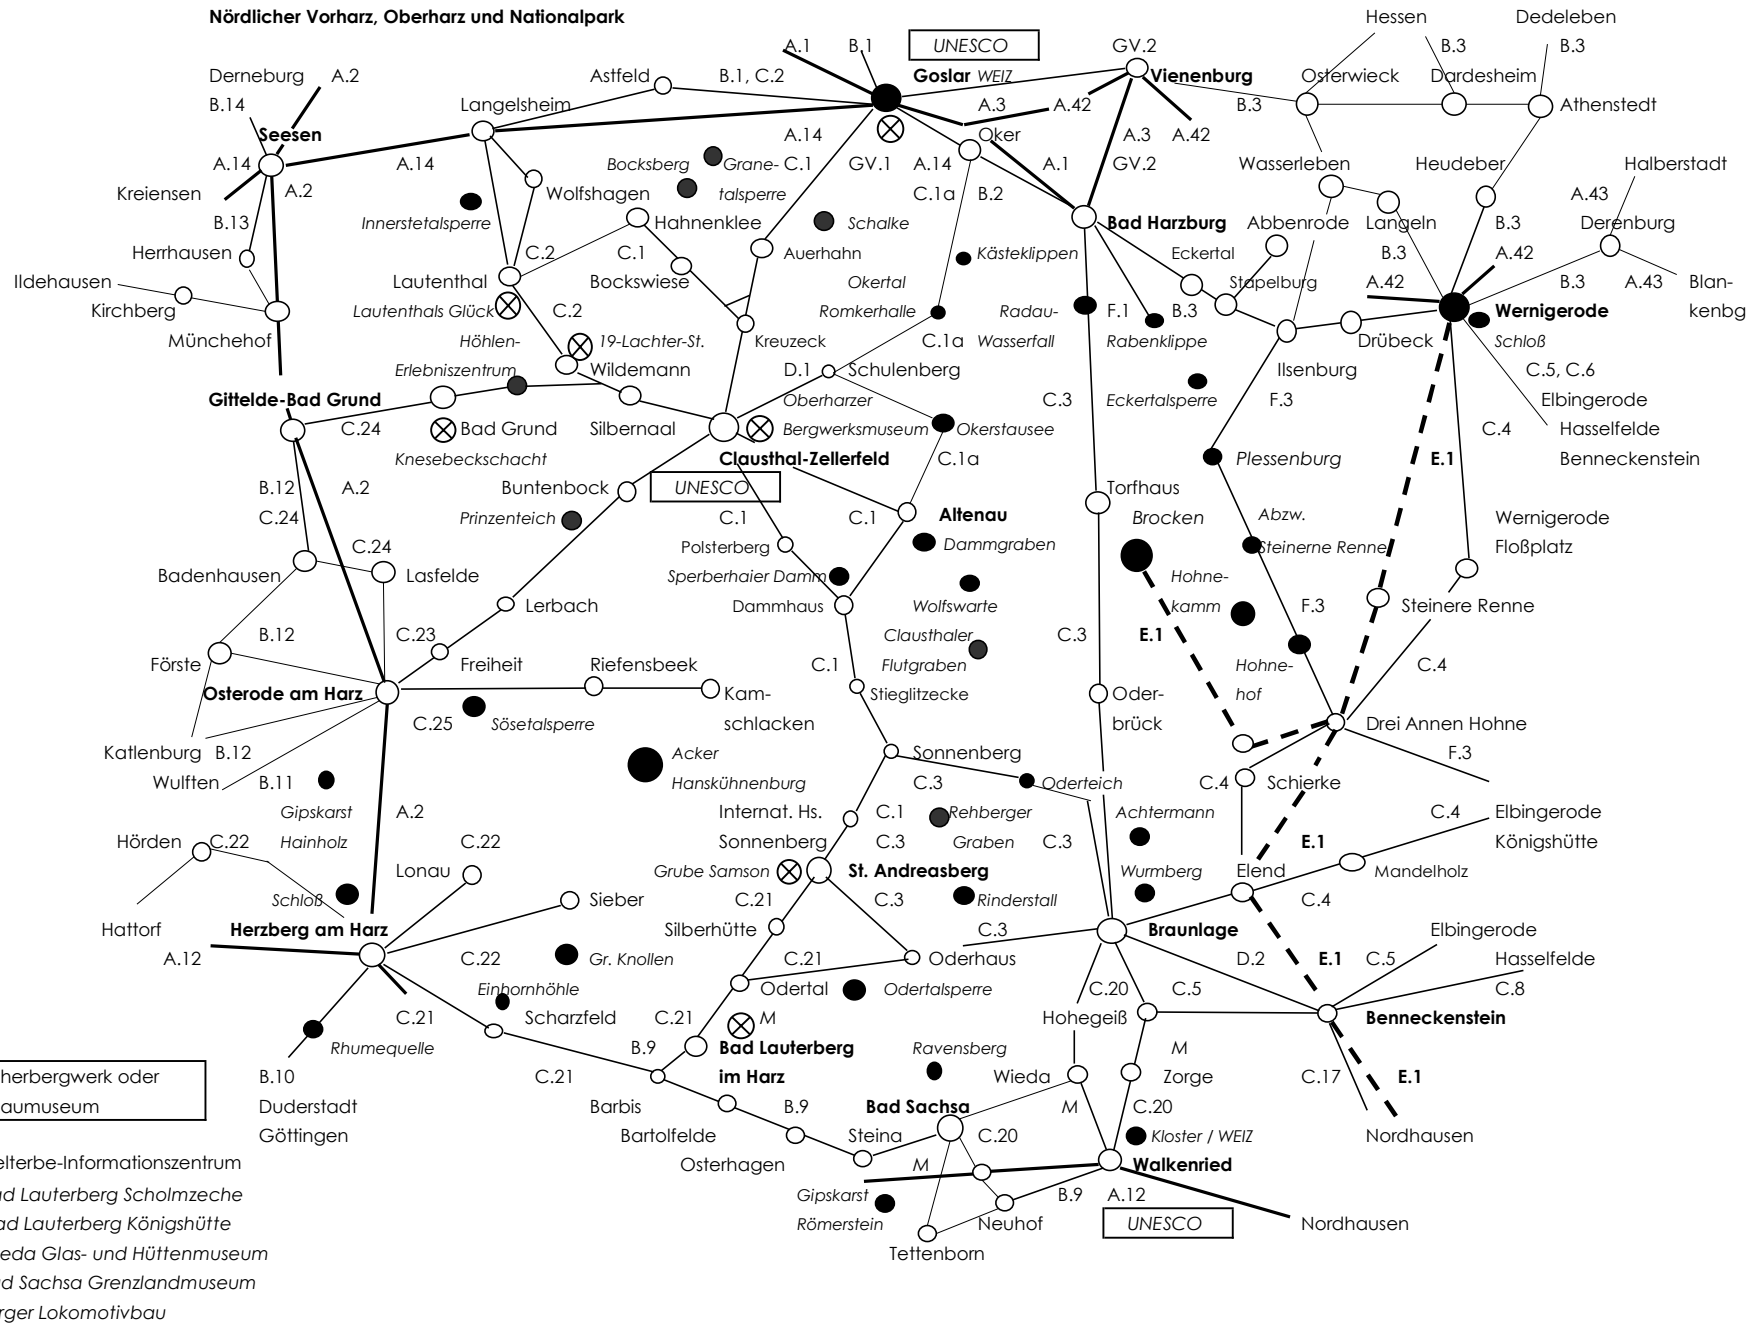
Nördlicher Vorharz, Oberharz und Nationalpark

A.1 B.1 UNESCO
Goslar WEIZ
GV.2 Vienenburg
Hessen B.3 Dedeleben B.3
Osterwieck Dardesheim Athenstedt B.3
Derneburg A.2 B.14 Seesen
Langelsheim Astfeld B.1, C.2
A.3 A.42 A.3 A.42
A.14 Kreiensen A.2 A.14 B.13
A.14 C.1 GV.1 A.14 Oker A.1 GV.2
Bocksberg Granetalsperre
Wolfshagen Innerstetalsperre
Hahnenklee Schalke C.1a B.2
Wasserleben Heudeber Halberstadt A.43
Herrhausen C.2 C.1 Auerhahn Kästeklippen Bad Harzburg Abbenrode Langeln B.3 Derenburg
Ildehausen Lautenthal Bockswiese Okertal Eckertal B.3 A.42
Kirchberg Lautenthals Glück C.2 Romkerhalle Radau-Wasserfall F.1 B.3 Stapelburg A.42 B.3 A.43 Blankenbg
Münchehof Höhlen-Erlebniszentrum 19-Lachter-St. Wildemann Kreuzeck C.1a Rabenklippe Ilsenburg Drübeck Wernigerode Schloß
D.1 Schulenberg C.5, C.6
Gittelde-Bad Grund Silbernaal Oberharzer Bergwerksmuseum Okerstausee C.3 Eckertalsperre F.3 Elbingerode
C.24 Bad Grund Knesebeckschacht Clausthal-Zellerfeld C.1a C.4 Hasselfelde Benneckenstein
Plessenburg E.1
B.12 A.2 C.24 Buntenbock UNESCO Torfhaus Brocken
Prinzenteich C.1 C.1 Altenau Abzw. Steinerne Renne Wernigerode Floßplatz
C.24 Polsterberg Dammgraben
Badenhausen Lasfelde Sperberhaier Damm Hohnekamm
Lerbach Dammhaus Wolfswarte F.3 Steinere Renne
B.12 C.23 Clausthaler Flutgraben C.3 E.1
Förste Freiheit Riefensbeek Kamschlacken C.1 Hohnehof C.4
Osterode am Harz Stieglitzecke Oderbrück
C.25 Sösetalsperre Drei Annen Hohne
Katlenburg B.12 Acker Sonnenberg F.3
Wulften B.11 Hanskühnenburg C.3 Oderteich C.4 Schierke
Gipskarst Hainholz A.2 Internat. Hs. Sonnenberg C.1 C.3 Rehberger Graben C.3 Achtermann C.4 Elbingerode Königshütte
Hörden C.22 C.22 E.1
Lonau Grube Samson St. Andreasberg Wurmberg Elend Mandelholz
Schloß C.21 C.3 Rinderstall C.4
Hattorf Herzberg am Harz Sieber Silberhütte C.3 Braunlage Elbingerode
A.12 C.22 Gr. Knollen C.21 Oderhaus D.2 E.1 C.5 Hasselfelde
Einhornhöhle Odertal Odertalsperre C.20 C.5 C.8
C.21 Scharzfeld C.21 M Hohegeiß Benneckenstein
Rhumequelle B.9 Bad Lauterberg im Harz Ravensberg M
herbergwerk oder aumuseum
B.10 C.21 Wieda Zorge C.17 E.1
Duderstadt Barbis B.9 Bad Sachsa M C.20
Göttingen Bartolfelde Steina C.20 Kloster / WEIZ Nordhausen
Osterhagen M Walkenried
Gipskarst Römerstein Neuhof B.9 A.12 UNESCO Nordhausen
Tettenborn

elterbe-Informationszentrum
ad Lauterberg Scholmzeche
ad Lauterberg Königshütte
ieda Glas- und Hüttenmuseum
d Sachsa Grenzlandmuseum
rger Lokomotivbau